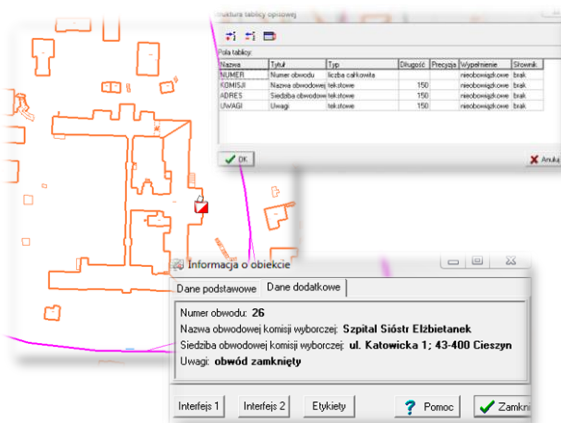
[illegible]ruktura tablicy opisowej

Pola tablicy:

| Nazwa | Tytuł | Typ | Długość | Precyzja | Wypełnienie | Słownik |
|---|---|---|---|---|---|---|
| NUMER | Numer obwodu | liczba całkowita | | | nieobowiązkowe | brak |
| KOMISJI | Nazwa obwodowej | tekstowe | 150 | | nieobowiązkowe | brak |
| ADRES | Siedziba obwodowej | tekstowe | 150 | | nieobowiązkowe | brak |
| UWAGI | Uwagi | tekstowe | 150 | | nieobowiązkowe | brak |

OK

Anuluj

Informacja o obiekcie

Dane podstawowe

Dane dodatkowe

Numer obwodu: 26

Nazwa obwodowej komisji wyborczej: Szpital Sióstr Elżbietanek

Siedziba obwodowej komisji wyborczej: ul. Katowicka 1; 43-400 Cieszyn

Uwagi: obwód zamknięty

Interfejs 1

Interfejs 2

Etykiety

Pomoc

Zamkn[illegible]